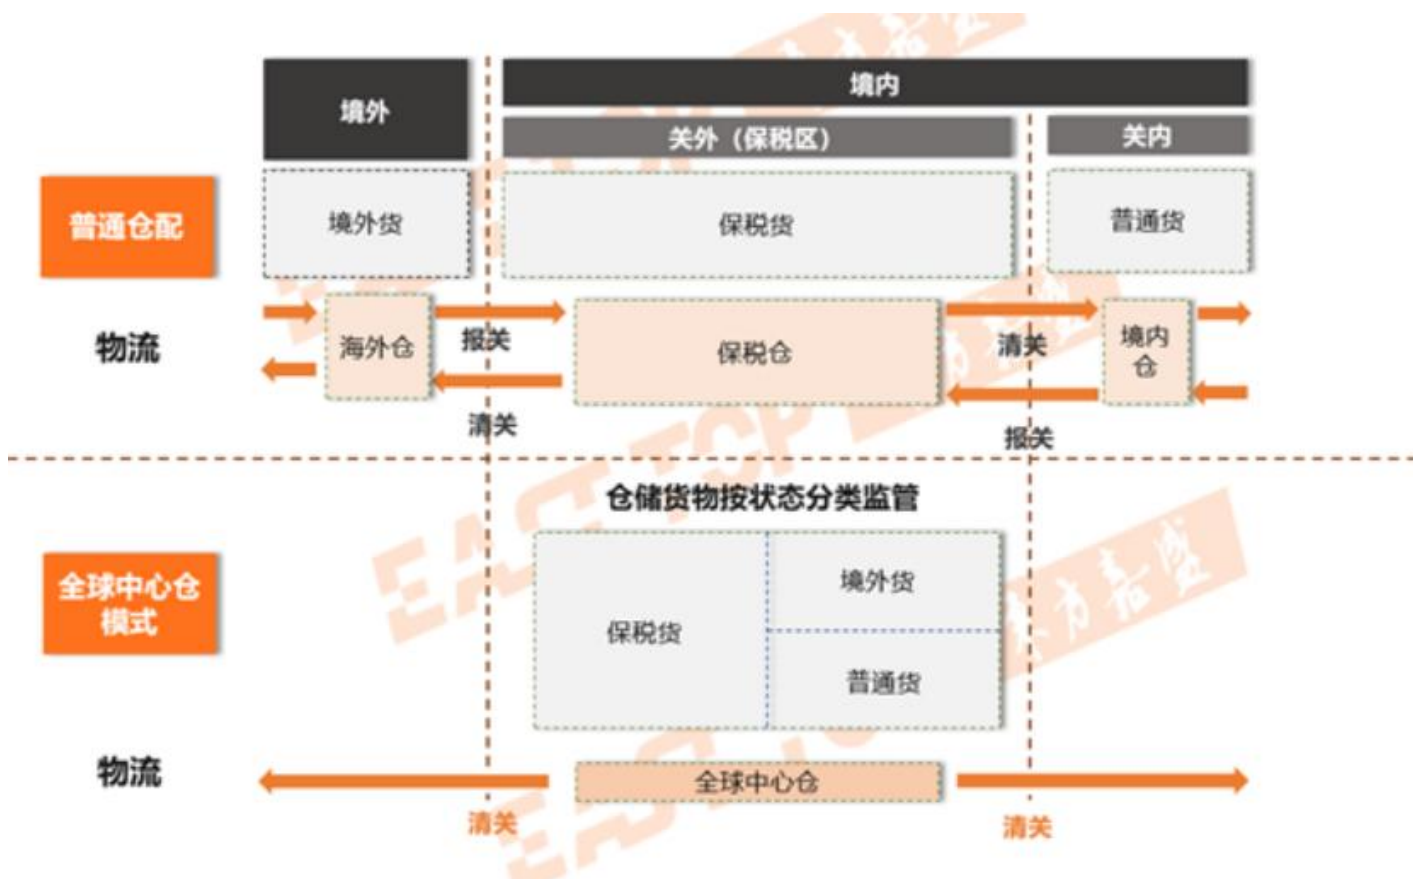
境外

境内

关外（保税区）

关内

普通仓配

境外货

保税货

普通货

物流

海外仓

报关

保税仓

清关

境内仓

清关

报关

仓储货物按状态分类监管

全球中心仓模式

保税货

境外货

普通货

物流

全球中心仓

清关

清关

EASTFCP 东方嘉盛